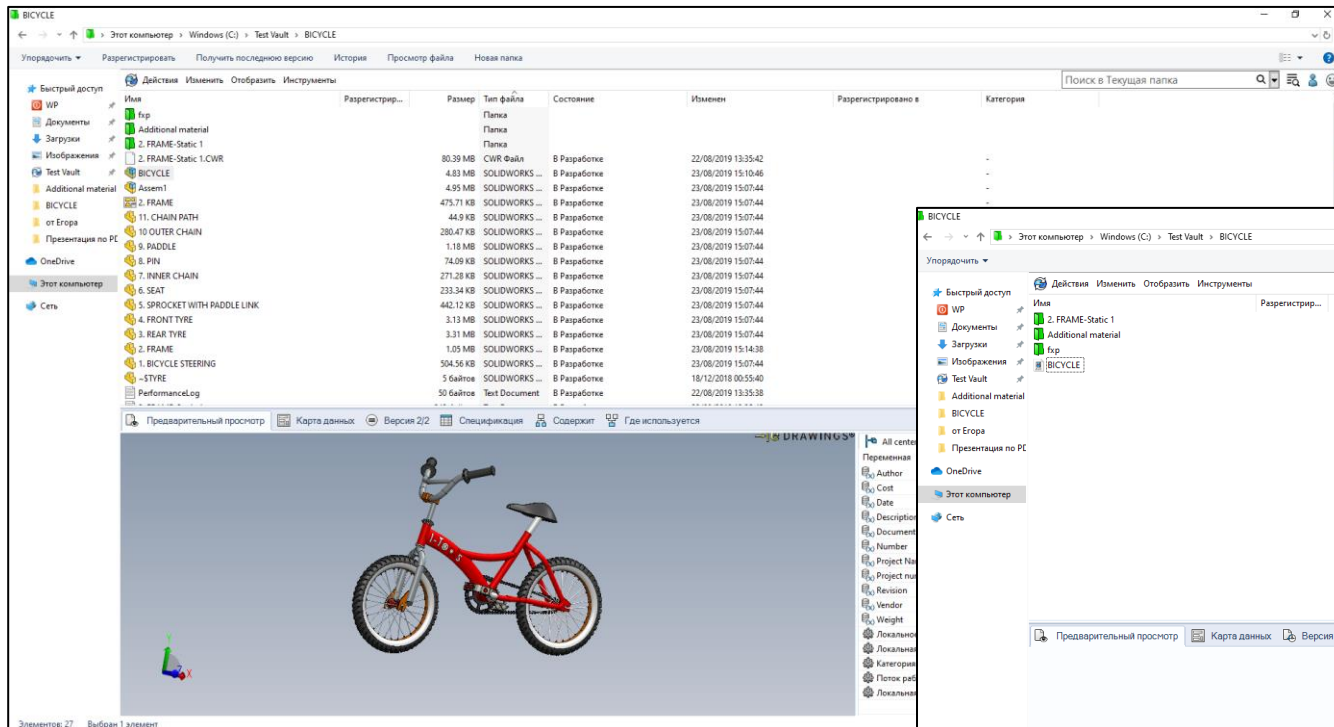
BICYCLE

← → ↑ > Этот компьютер > Windows (C:) > Test Vault > BICYCLE

Упорядочить ▾ Разрегистрировать Получить последнюю версию История Просмотр файла Новая папка

Действия Изменить Отобразить Инструменты

Поиск в Текущая папка

Быстрый доступ
WP
Документы
Загрузки
Изображения
Test Vault
Additional material
BICYCLE
от Егора
Презентация по PD
OneDrive
Этот компьютер
Сеть

| Имя | Разрегистрир... | Размер | Тип файла | Состояние | Изменен | Разрегистрировано в | Категория |
|---|---|---|---|---|---|---|---|
| fxp | | | Папка | | | | |
| Additional material | | | Папка | | | | |
| 2. FRAME-Static 1 | | | Папка | | | | |
| 2. FRAME-Static 1.CWR | | 80.39 MB | CWR Файл | В Разработке | 22/08/2019 13:35:42 | | - |
| BICYCLE | | 4.83 MB | SOLIDWORKS ... | В Разработке | 23/08/2019 15:10:46 | | - |
| Assem1 | | 4.95 MB | SOLIDWORKS ... | В Разработке | 23/08/2019 15:07:44 | | - |
| 2. FRAME | | 475.71 KB | SOLIDWORKS ... | В Разработке | 23/08/2019 15:07:44 | | - |
| 11. CHAIN PATH | | 44.9 KB | SOLIDWORKS ... | В Разработке | 23/08/2019 15:07:44 | | |
| 10 OUTER CHAIN | | 280.47 KB | SOLIDWORKS ... | В Разработке | 23/08/2019 15:07:44 | | |
| 9. PADDLE | | 1.18 MB | SOLIDWORKS ... | В Разработке | 23/08/2019 15:07:44 | | |
| 8. PIN | | 74.09 KB | SOLIDWORKS ... | В Разработке | 23/08/2019 15:07:44 | | |
| 7. INNER CHAIN | | 271.28 KB | SOLIDWORKS ... | В Разработке | 23/08/2019 15:07:44 | | |
| 6. SEAT | | 233.34 KB | SOLIDWORKS ... | В Разработке | 23/08/2019 15:07:44 | | |
| 5. SPROCKET WITH PADDLE LINK | | 442.12 KB | SOLIDWORKS ... | В Разработке | 23/08/2019 15:07:44 | | |
| 4. FRONT TYRE | | 3.13 MB | SOLIDWORKS ... | В Разработке | 23/08/2019 15:07:44 | | |
| 3. REAR TYRE | | 3.31 MB | SOLIDWORKS ... | В Разработке | 23/08/2019 15:07:44 | | |
| 2. FRAME | | 1.05 MB | SOLIDWORKS ... | В Разработке | 23/08/2019 15:14:38 | | |
| 1. BICYCLE STEERING | | 504.56 KB | SOLIDWORKS ... | В Разработке | 23/08/2019 15:07:44 | | |
| ~$TYRE | | 5 байтов | SOLIDWORKS ... | В Разработке | 18/12/2018 00:55:40 | | |
| PerformanceLog | | 50 байтов | Text Document | В Разработке | 22/08/2019 13:35:38 | | |

Предварительный просмотр | Карта данных | Версия 2/2 | Спецификация | Содержит | Где используется

DRAWINGS

All center
Переменная
Author
Cost
Date
Description
Document
Number
Project Na
Project nu
Revision
Vendor
Weight
Локальнол
Локальная
Категория
Поток раб
Локальная

Элементов: 27 Выбран 1 элемент

BICYCLE

← → ↑ > Этот компьютер > Windows (C:) > Test Vault > BICYCLE

Упорядочить ▾

Действия Изменить Отобразить Инструменты

Быстрый доступ
WP
Документы
Загрузки
Изображения
Test Vault
Additional material
BICYCLE
от Егора
Презентация по PD
OneDrive
Этот компьютер
Сеть

Имя | Разрегистрир...
2. FRAME-Static 1
Additional material
fxp
BICYCLE

Предварительный просмотр | Карта данных | Версия